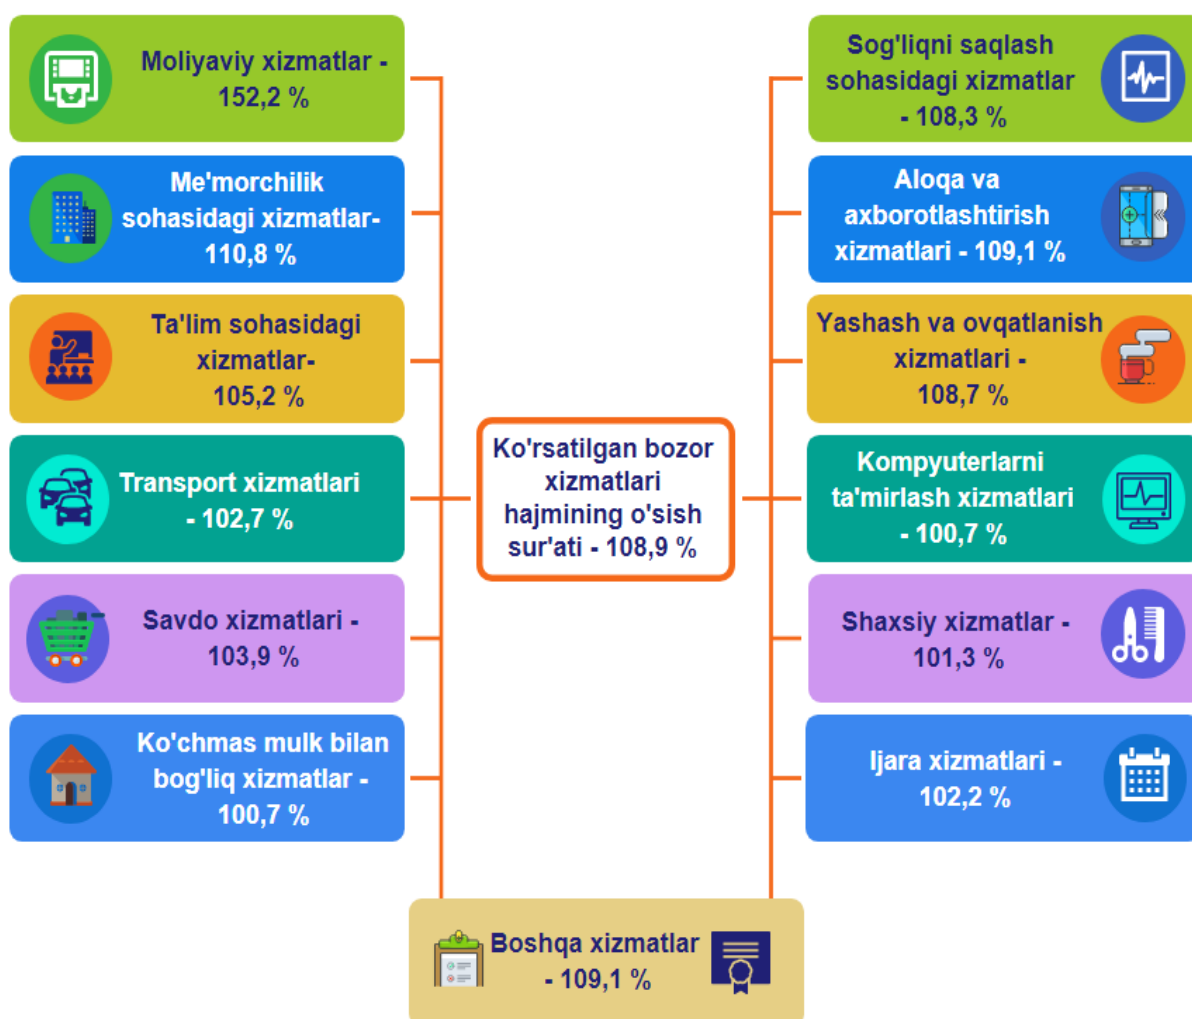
Moliyaviy xizmatlar - 152,2 %

Me'morchilik sohasidagi xizmatlar- 110,8 %

Ta'lim sohasidagi xizmatlar- 105,2 %

Transport xizmatlari - 102,7 %

Savdo xizmatlari - 103,9 %

Ko'chmas mulk bilan bog'liq xizmatlar - 100,7 %

Ko'rsatilgan bozor xizmatlari hajmining o'sish sur'ati - 108,9 %

Sog'liqni saqlash sohasidagi xizmatlar - 108,3 %

Aloqa va axborotlashtirish xizmatlari - 109,1 %

Yashash va ovqatlanish xizmatlari - 108,7 %

Kompyuterlarni ta'mirlash xizmatlari - 100,7 %

Shaxsiy xizmatlar - 101,3 %

Ijara xizmatlari - 102,2 %

Boshqa xizmatlar - 109,1 %